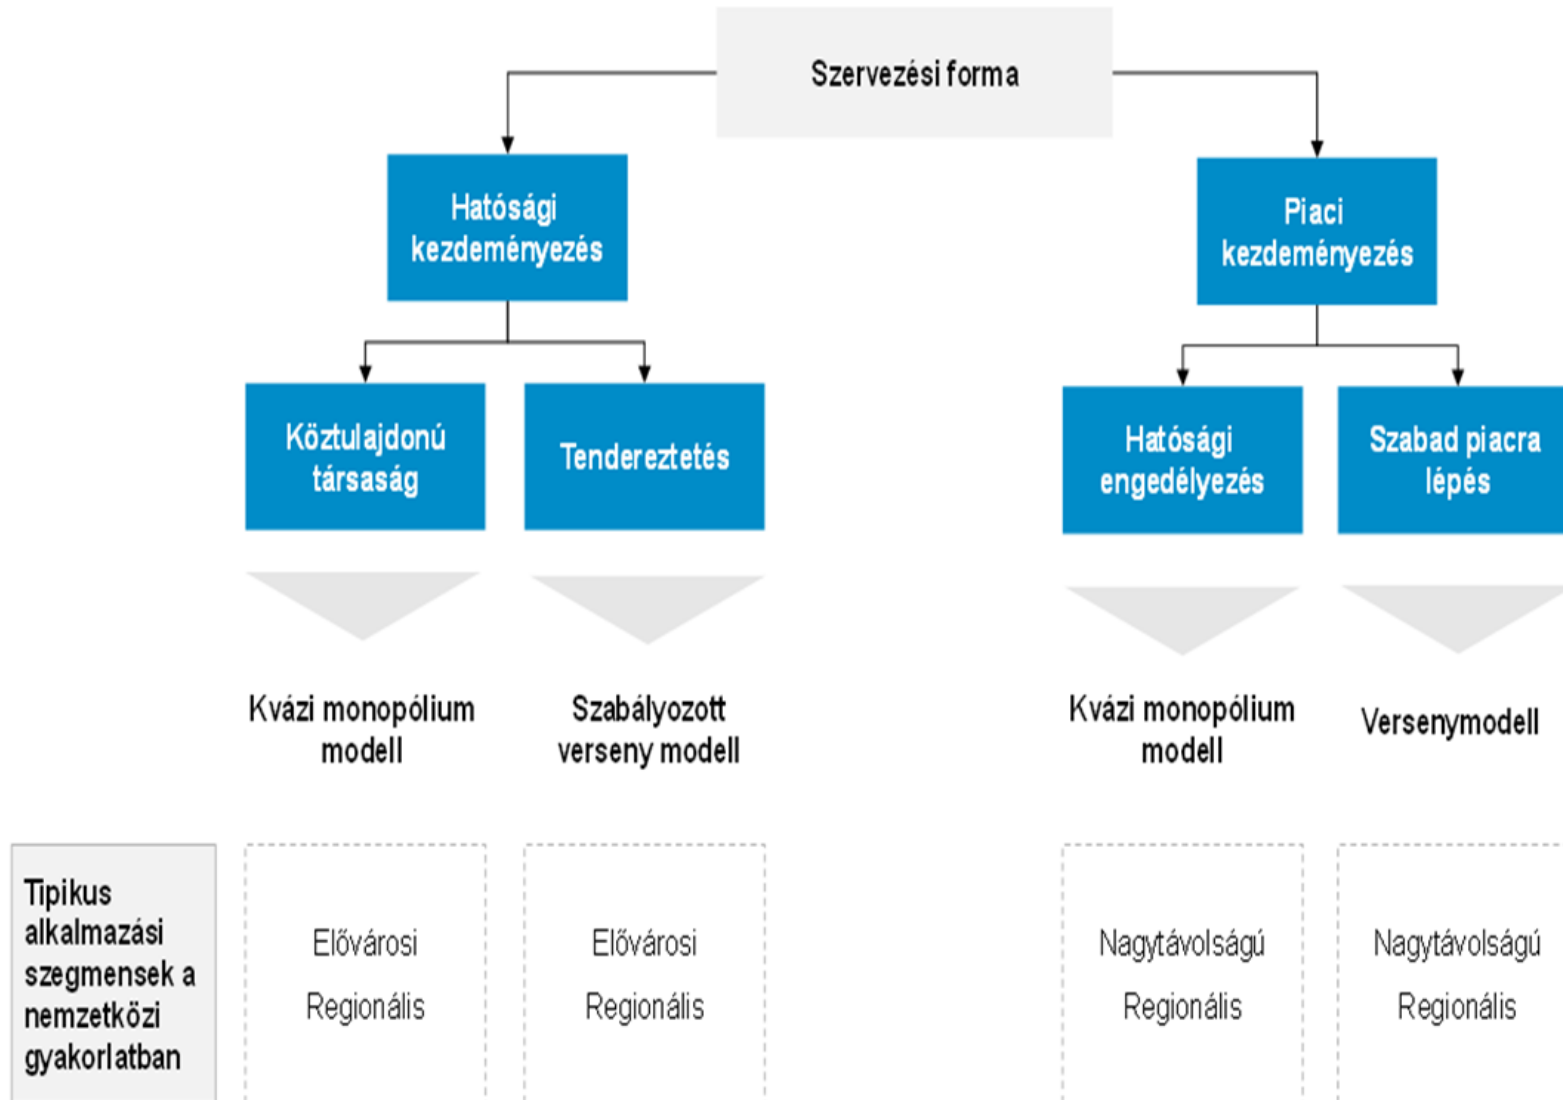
Szervezési forma

Hatósági kezdeményezés

Piaci kezdeményezés

Köztulajdonú társaság

Tendereztetés

Hatósági engedélyezés

Szabad piacra lépés

Kvázi monopólium modell

Szabályozott verseny modell

Kvázi monopólium modell

Versenymodell

Tipikus alkalmazási szegmensek a nemzetközi gyakorlatban

Elővárosi
Regionális

Elővárosi
Regionális

Nagytávolságú
Regionális

Nagytávolságú
Regionális